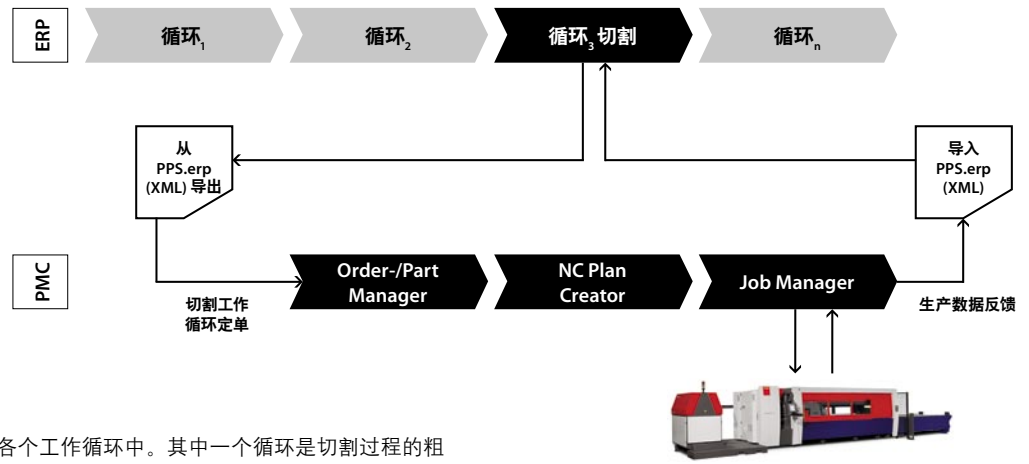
ERP

循环$_1$

循环$_2$

循环$_3$ 切割

循环$_n$

从 PPS.erp (XML) 导出

导入 PPS.erp (XML)

PMC

Order-/Part Manager

NC Plan Creator

Job Manager

切割工作循环定单

生产数据反馈

各个工作循环中。其中一个循环是切割过程的粗